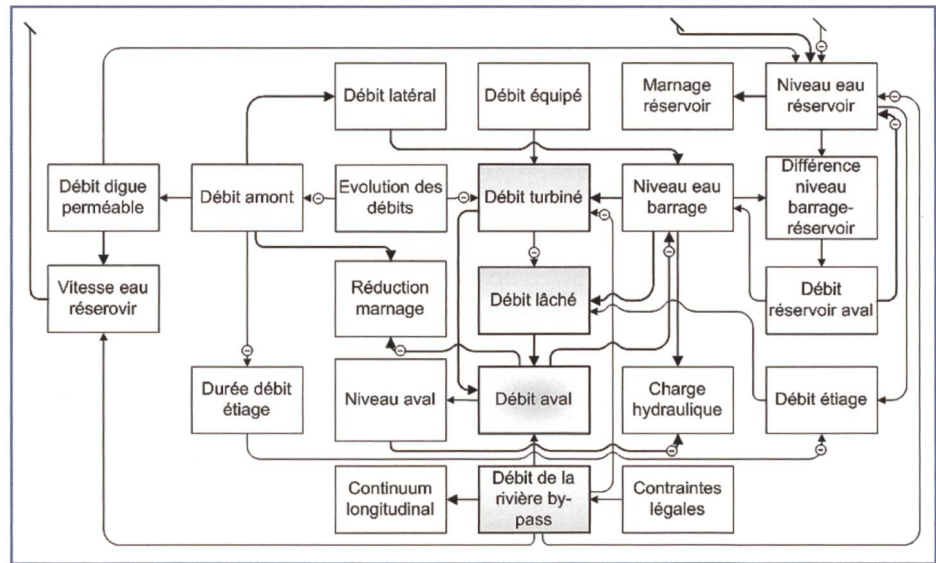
Débit latéral

Débit équipé

Marnage réservoir

Niveau eau réservoir

Débit digue perméable

Débit amont

Evolution des débits

Débit turbiné

Niveau eau barrage

Différence niveau barrage-réservoir

Vitesse eau réserovir

Réduction marnage

Débit lâché

Débit réservoir aval

Durée débit étiage

Niveau aval

Débit aval

Charge hydraulique

Débit étiage

Continuum longitudinal

Débit de la rivière by-pass

Contraintes légales